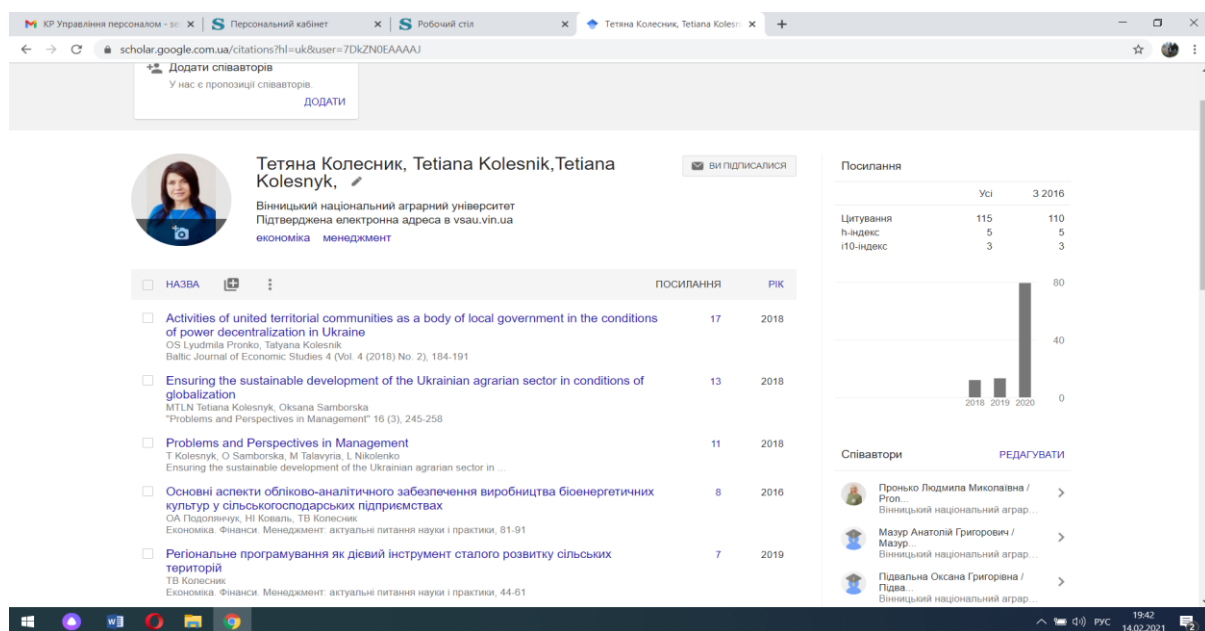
КР Управління персоналом - зс | Персональний кабінет | Робочий стіл | Тетяна Колесник, Tetiana Kolesn

scholar.google.com.ua/citations?hl=uk&user=7DkZN0EAAAAJ

Додати співавторів
У нас є пропозиції співавторів.
ДОДАТИ

Тетяна Колесник, Tetiana Kolesnik,Tetiana Kolesnyk,

ВИ ПІДПИСАЛИСЯ

Вінницький національний аграрний університет
Підтверджена електронна адреса в vsau.vin.ua
економіка менеджмент

НАЗВА | ПОСИЛАННЯ | РІК

Activities of united territorial communities as a body of local government in the conditions of power decentralization in Ukraine
OS Lyudmila Pronko, Tatyana Kolesnik
Baltic Journal of Economic Studies 4 (Vol. 4 (2018) No. 2), 184-191
17 2018

Ensuring the sustainable development of the Ukrainian agrarian sector in conditions of globalization
MTLN Tetiana Kolesnyk, Oksana Samborska
"Problems and Perspectives in Management" 16 (3), 245-258
13 2018

Problems and Perspectives in Management
T Kolesnyk, O Samborska, M Talavyria, L Nikolenko
Ensuring the sustainable development of the Ukrainian agrarian sector in ...
11 2018

Основні аспекти обліково-аналітичного забезпечення виробництва біоенергетичних культур у сільськогосподарських підприємствах
ОА Подолянчук, НІ Коваль, ТВ Колесник
Економіка. Фінанси. Менеджмент: актуальні питання науки і практики, 81-91
8 2016

Регіональне програмування як дієвий інструмент сталого розвитку сільських територій
ТВ Колесник
Економіка. Фінанси. Менеджмент: актуальні питання науки і практики, 44-61
7 2019

Посилання

| | Усі | З 2016 |
|---|---|---|
| Цитування | 115 | 110 |
| h-індекс | 5 | 5 |
| i10-індекс | 3 | 3 |

80
40
0
2018 2019 2020

Співавтори РЕДАГУВАТИ

Пронько Людмила Миколаївна / Pron...
Вінницький національний аграр...

Мазур Анатолій Григорович / Мазур...
Вінницький національний аграр...

Підвальна Оксана Григорівна / Підва...
Вінницький національний аграр...

РУС 19:42 14.02.2021